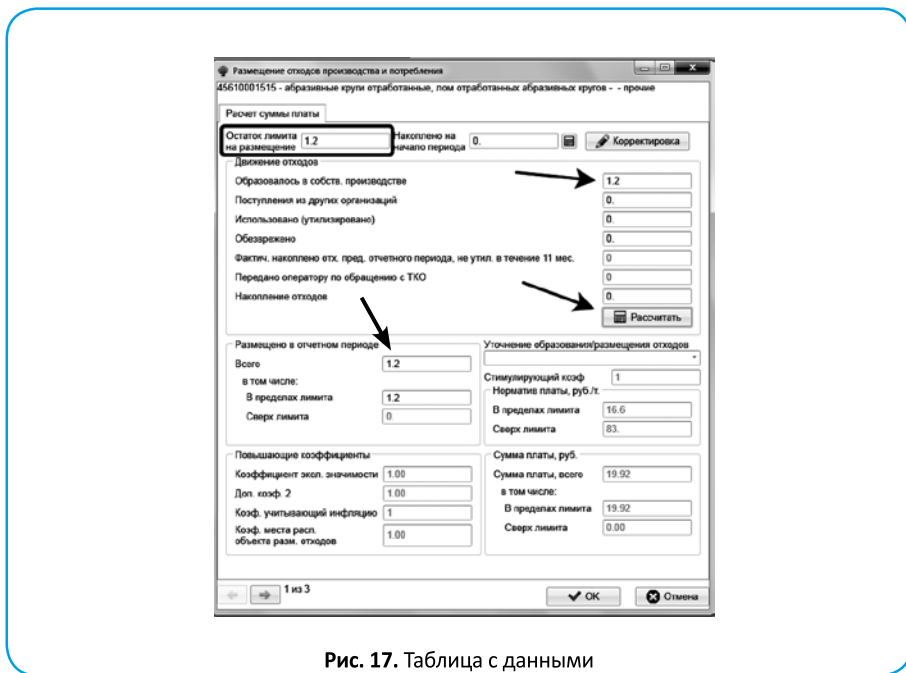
Размещение отходов производства и потребления

45610001515 - абразивные круги отработанные, лом отработанных абразивных кругов - - прочие

Расчет суммы платы

Остаток лимита на размещение 1.2

Накоплено на начало периода 0.

Корректировка

Движение отходов

Образовалось в собств. производстве 1.2

Поступления из других организаций 0.

Использовано (утилизировано) 0.

Обезврежено 0.

Фактич. накоплено отх. пред. отчетного периода, не утил. в течение 11 мес. 0

Передано оператору по обращению с ТКО 0

Накопление отходов 0.

Рассчитать

Размещено в отчетном периоде

Всего 1.2

в том числе:

В пределах лимита 1.2

Сверх лимита 0.

Уточнение образования/размещения отходов

Стимулирующий коэф 1

Норматив платы, руб./т.

В пределах лимита 16.6

Сверх лимита 83.

Повышающие коэффициенты

Коэффициент экол. значимости 1.00

Доп. коэф. 2 1.00

Коэф. учитывающий инфляцию 1

Коэф. места расп. объекта разм. отходов 1.00

Сумма платы, руб.

Сумма платы, всего 19.92

в том числе:

В пределах лимита 19.92

Сверх лимита 0.00

1 из 3

OK

Отмена

**Рис. 17.** Таблица с данными